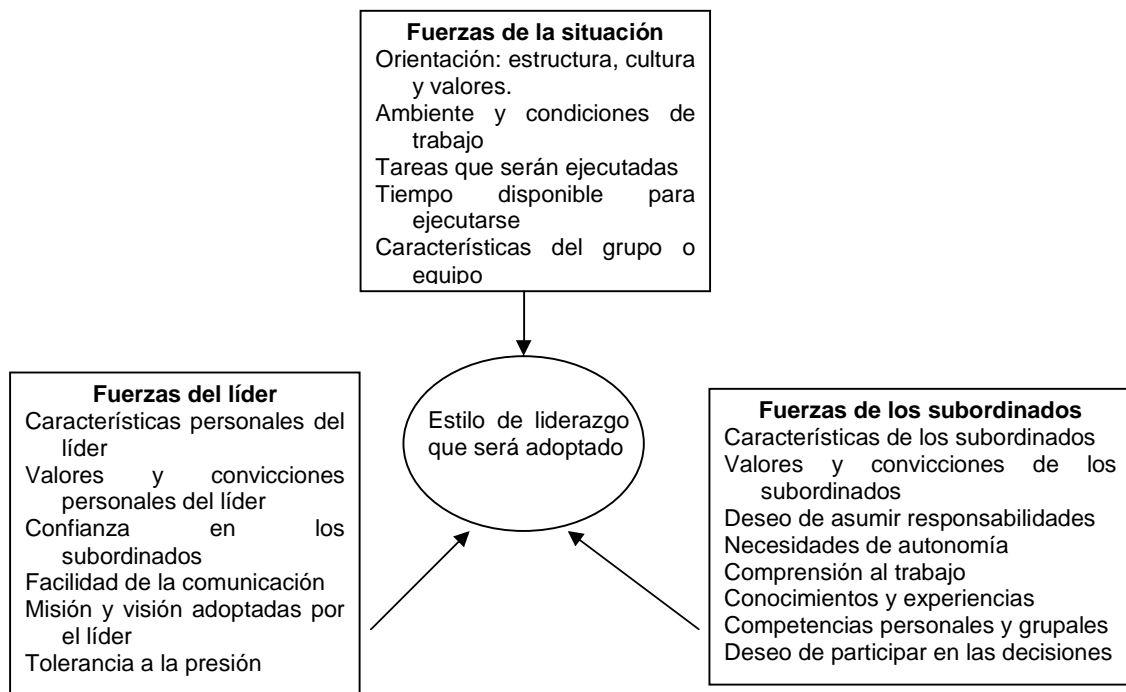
**Fuerzas de la situación**
Orientación: estructura, cultura y valores.
Ambiente y condiciones de trabajo
Tareas que serán ejecutadas
Tiempo disponible para ejecutarse
Características del grupo o equipo

Estilo de liderazgo que será adoptado

**Fuerzas del líder**
Características personales del líder
Valores y convicciones personales del líder
Confianza en los subordinados
Facilidad de la comunicación
Misión y visión adoptadas por el líder
Tolerancia a la presión

**Fuerzas de los subordinados**
Características de los subordinados
Valores y convicciones de los subordinados
Deseo de asumir responsabilidades
Necesidades de autonomía
Comprensión al trabajo
Conocimientos y experiencias
Competencias personales y grupales
Deseo de participar en las decisiones